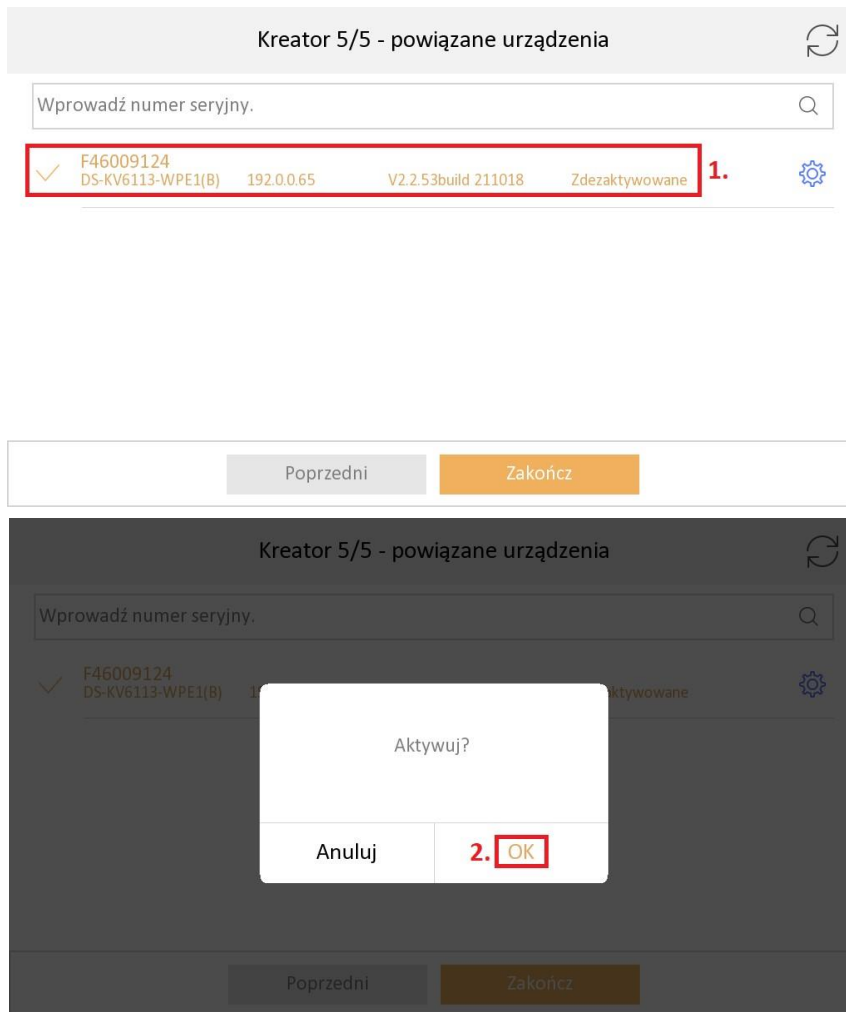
Kreator 5/5 - powiązane urządzenia

Wprowadź numer seryjny.

F46009124
DS-KV6113-WPE1(B) 192.0.0.65 V2.2.53build 211018 Zdezaktywowane

1.

Poprzedni Zakończ

Kreator 5/5 - powiązane urządzenia

Wprowadź numer seryjny.

F46009124
DS-KV6113-WPE1(B) 1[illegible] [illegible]ktywowane

Aktywuj?

Anuluj

2. OK

Poprzedni Zakończ